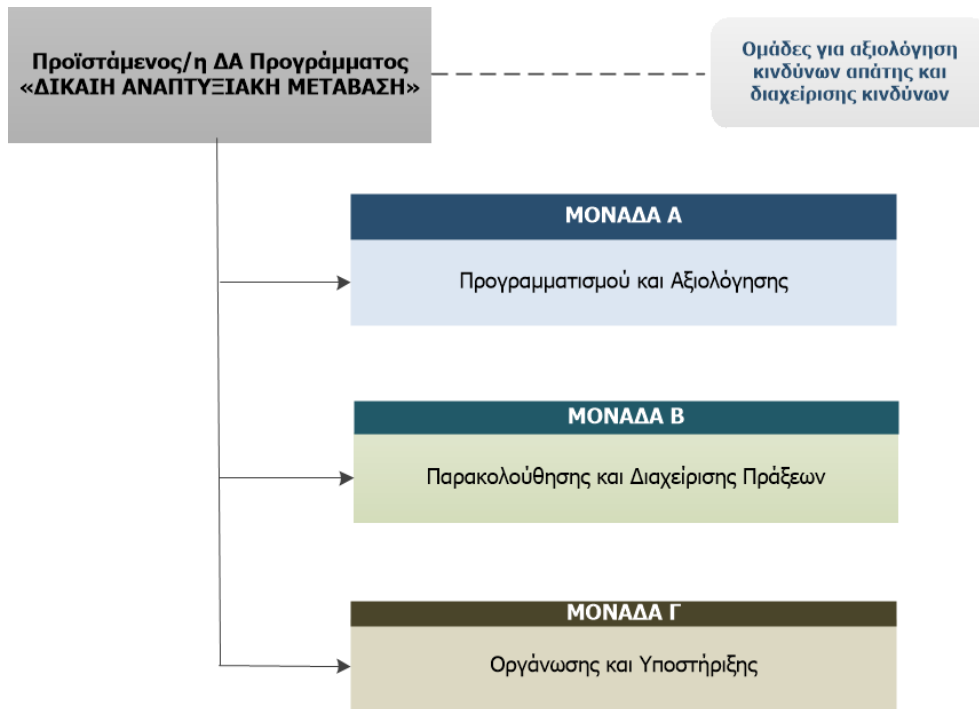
Προϊστάμενος/η ΔΑ Προγράμματος «ΔΙΚΑΙΗ ΑΝΑΠΤΥΞΙΑΚΗ ΜΕΤΑΒΑΣΗ»

Ομάδες για αξιολόγηση κινδύνων απάτης και διαχείρισης κινδύνων

ΜΟΝΑΔΑ Α

Προγραμματισμού και Αξιολόγησης

ΜΟΝΑΔΑ Β

Παρακολούθησης και Διαχείρισης Πράξεων

ΜΟΝΑΔΑ Γ

Οργάνωσης και Υποστήριξης